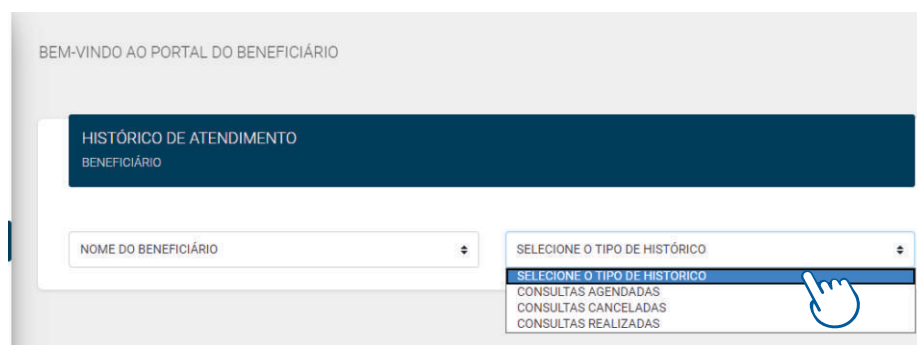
BEM-VINDO AO PORTAL DO BENEFICIÁRIO

HISTÓRICO DE ATENDIMENTO
BENEFICIÁRIO

NOME DO BENEFICIÁRIO

SELECIONE O TIPO DE HISTÓRICO

SELECIONE O TIPO DE HISTÓRICO
CONSULTAS AGENDADAS
CONSULTAS CANCELADAS
CONSULTAS REALIZADAS